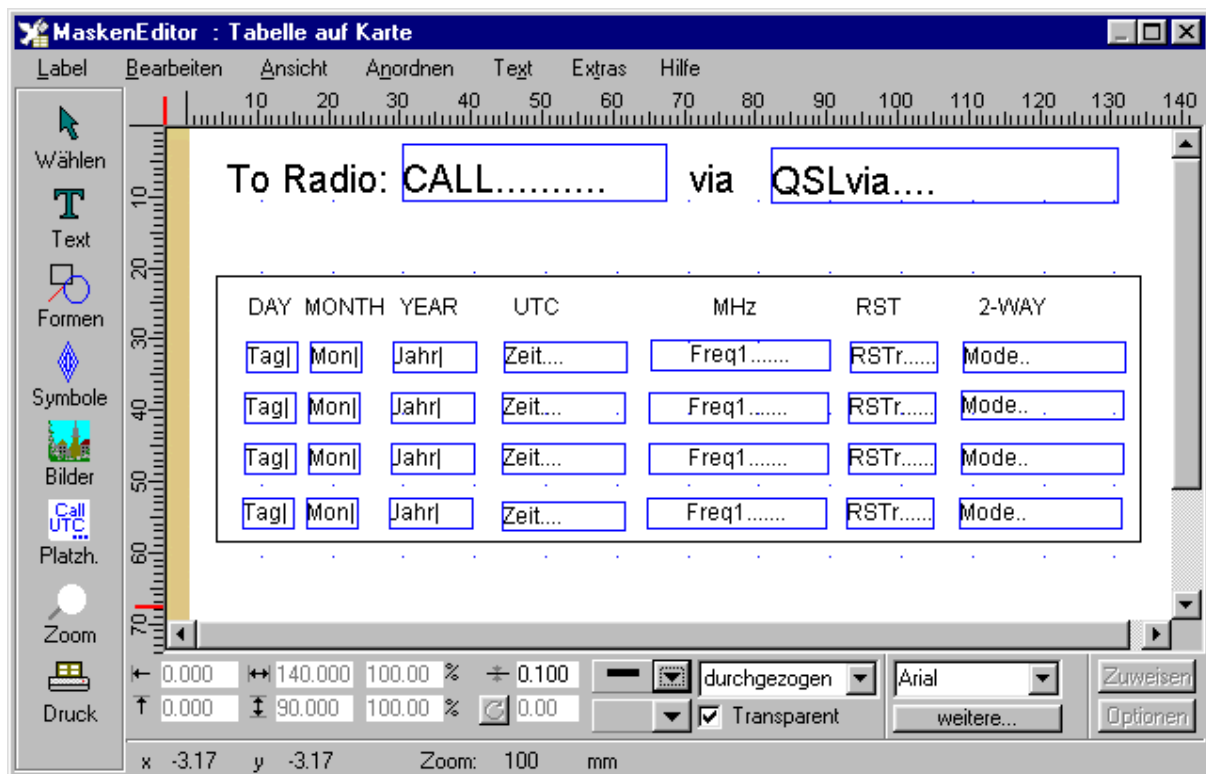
MaskenEditor : Tabelle auf Karte

Label Bearbeiten Ansicht Anordnen Text Extras Hilfe

10 20 30 40 50 60 70 80 90 100 110 120 130 140

10 20 30 40 50 60 70

Wählen
Text
Formen
Symbole
Bilder
Call UTC
Platzh.
Zoom
Druck

To Radio: CALL.......... via QSLvia....

| DAY | MONTH | YEAR | UTC | MHz | RST | 2-WAY |
|---|---|---|---|---|---|---|
| Tag\| | Mon\| | Jahr\| | Zeit.... | Freq1....... | RSTr...... | Mode.. |
| Tag\| | Mon\| | Jahr\| | Zeit.... | Freq1....... | RSTr...... | Mode.. |
| Tag\| | Mon\| | Jahr\| | Zeit.... | Freq1....... | RSTr...... | Mode.. |
| Tag\| | Mon\| | Jahr\| | Zeit.... | Freq1....... | RSTr...... | Mode.. |

0.000 140.000 100.00 % 0.100 durchgezogen Arial Zuweisen
0.000 90.000 100.00 % 0.00 Transparent weitere... Optionen

x -3.17 y -3.17 Zoom: 100 mm